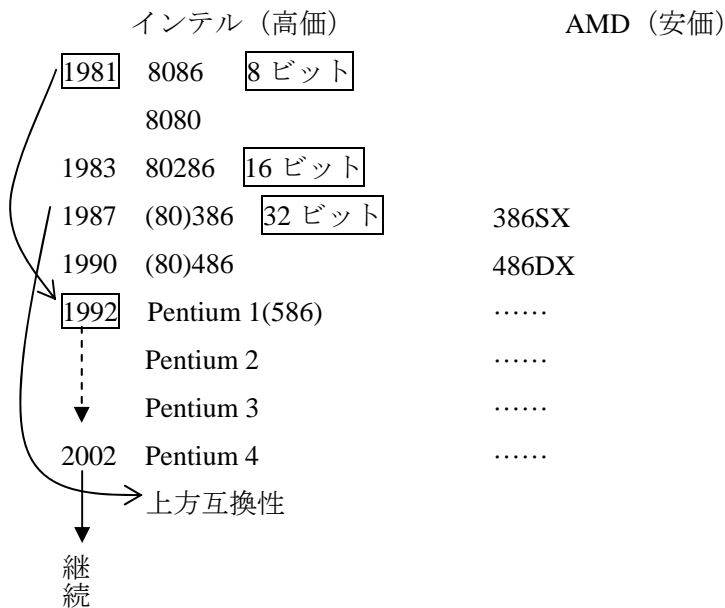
インテル（高価）　AMD（安価）

| | | |
|---|---|---|
| 1981 | 8086　8 ビット | |
| | 8080 | |
| 1983 | 80286　16 ビット | |
| 1987 | (80)386　32 ビット | 386SX |
| 1990 | (80)486 | 486DX |
| 1992 | Pentium 1(586) | …… |
| | Pentium 2 | …… |
| | Pentium 3 | …… |
| 2002 | Pentium 4 | …… |

上方互換性

継続